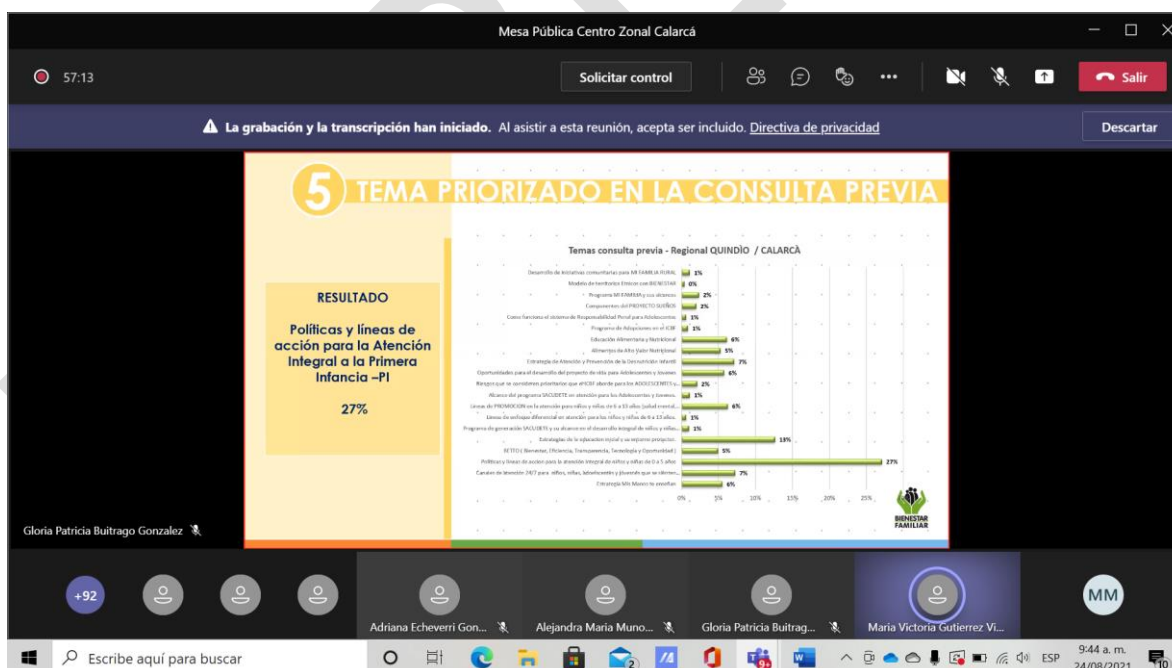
Mesa Pública Centro Zonal Calarcá

57:13

Solicitar control

Salir

La grabación y la transcripción han iniciado. Al asistir a esta reunión, acepta ser incluido. Directiva de privacidad

Descartar

5 TEMA PRIORIZADO EN LA CONSULTA PREVIA

RESULTADO

Políticas y líneas de acción para la Atención Integral a la Primera Infancia –PI

27%

Temas consulta previa - Regional QUINDÍO / CALARCÁ

Desarrollo de iniciativas comunitarias para MI FAMILIA RURAL 1%
Modelo de territorios Étnicos con BIENESTAR 0%
Programa MI FAMILIA y sus alcances 2%
Componentes del PROYECTO SUEÑOS 1%
Como funciona el sistema de Responsabilidad Penal para Adolescentes 1%
Programa de Adopciones en el ICBF 1%
Educación Alimentaria y Nutricional 6%
Alimentos de Alto Valor Nutricional 5%
Estrategia de Atención y Prevención de la Desnutrición Infantil 7%
Oportunidades para el desarrollo del proyecto de vida para Adolescentes y Jóvenes 6%
Riesgos que se consideran prioritarios que el ICBF aborde para los ADOLESCENTES y... 2%
Alcance del programa SACÚDETE en atención para los Adolescentes y Jóvenes 1%
Líneas de PROMOCIÓN en la atención para niños y niñas de 6 a 13 años (salud mental... 6%
Líneas de enfoque diferencial en atención para los niños y niñas de 6 a 13 años 1%
Programa de generación SACÚDETE y su alcance en el desarrollo integral de niños y niñas... 1%
Estrategias de la educación inicial y su entorno protector 13%
SETTO (Bienestar, Eficiencia, Transparencia, Tecnología y Oportunidad) 5%
Políticas y líneas de acción para la atención integral de niños y niñas de 0 a 5 años 27%
Canales de atención 24/7 para niños, niñas, adolescentes y jóvenes que se sientan... 7%
Estrategia Mis Manos te enseñan 6%

0% 5% 10% 15% 20% 25%

BIENESTAR FAMILIAR

Gloria Patricia Buitrago Gonzalez

+92

Adriana Echeverri Gon...

Alejandra Maria Muno...

Gloria Patricia Buitrag...

Maria Victoria Gutierrez Vi...

MM

Escribe aquí para buscar

ESP

9:44 a. m.
24/08/2021